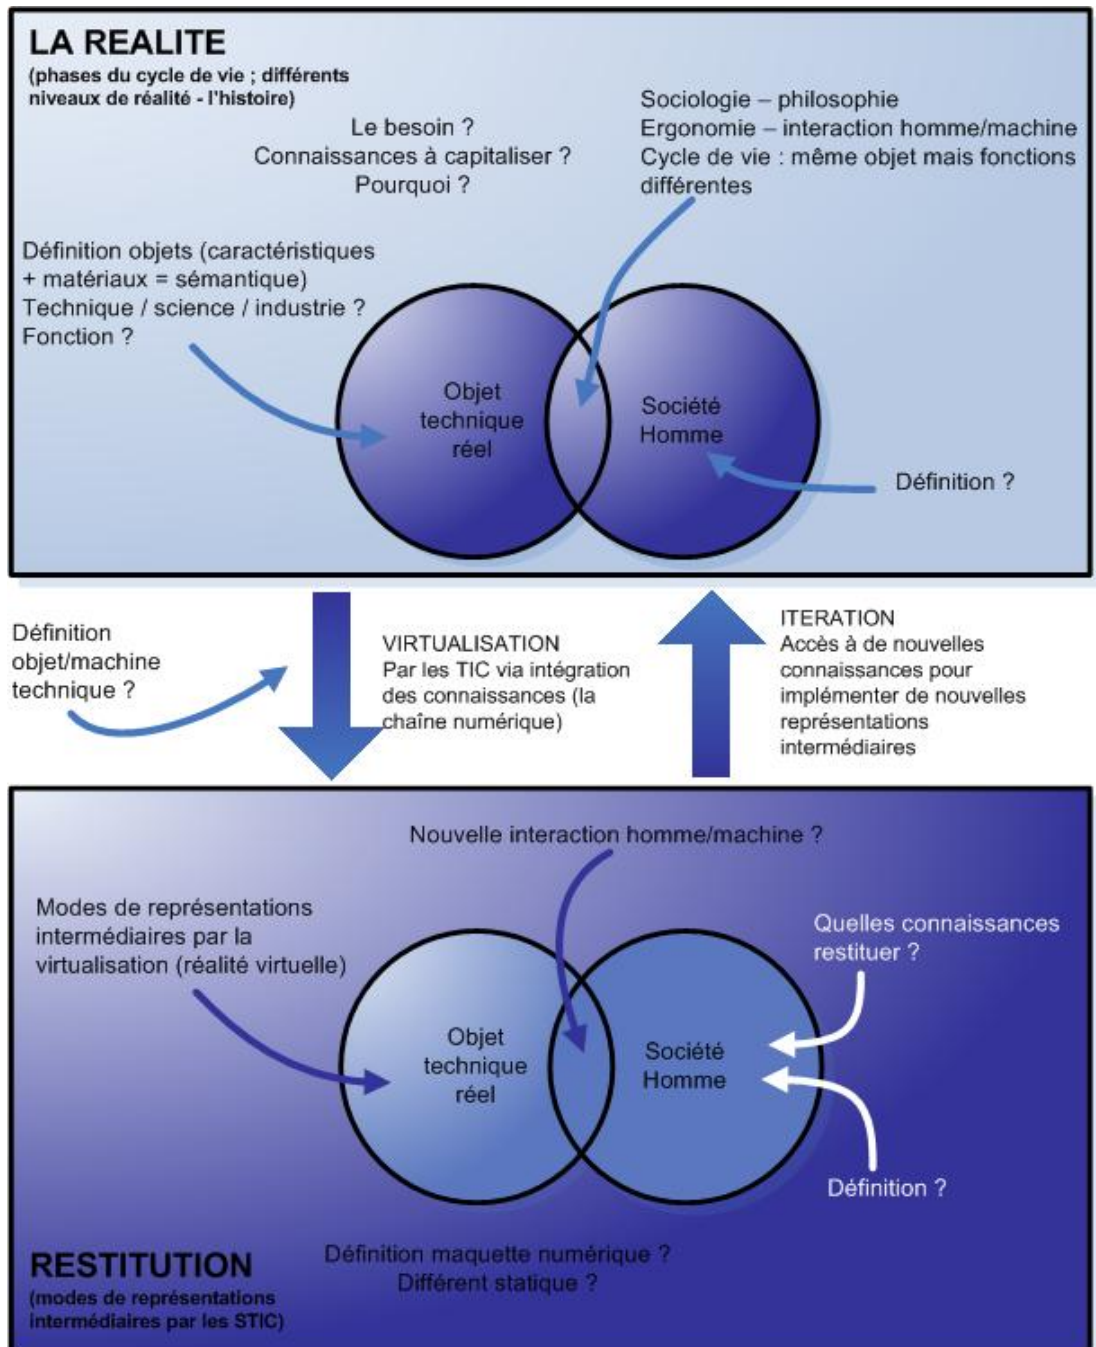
LA REALITE
(phases du cycle de vie ; différents niveaux de réalité - l'histoire)

Le besoin ?
Connaissances à capitaliser ?
Pourquoi ?

Sociologie – philosophie
Ergonomie – interaction homme/machine
Cycle de vie : même objet mais fonctions différentes

Définition objets (caractéristiques + matériaux = sémantique)
Technique / science / industrie ?
Fonction ?

Objet technique réel

Société Homme

Définition ?

Définition objet/machine technique ?

VIRTUALISATION
Par les TIC via intégration des connaissances (la chaîne numérique)

ITERATION
Accès à de nouvelles connaissances pour implémenter de nouvelles représentations intermédiaires

Nouvelle interaction homme/machine ?

Modes de représentations intermédiaires par la virtualisation (réalité virtuelle)

Quelles connaissances restituer ?

Objet technique réel

Société Homme

Définition ?

RESTITUTION
(modes de représentations intermédiaires par les STIC)

Définition maquette numérique ?
Différent statique ?